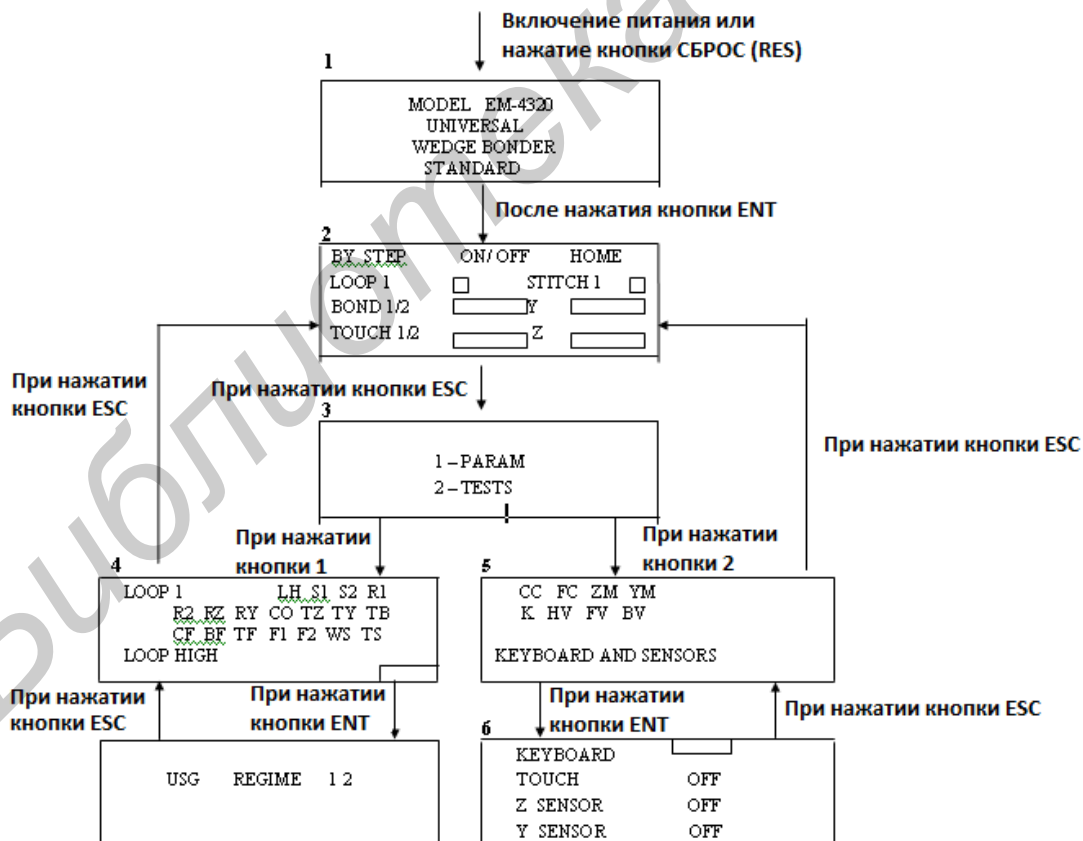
Включение питания или нажатие кнопки СБРОС (RES)

1

MODEL EM-4320
UNIVERSAL
WEDGE BONDER
STANDARD

После нажатия кнопки ENT

2

BY STEP ON/OFF HOME
LOOP 1 STITCH 1
BOND 1/2 Y
TOUCH 1/2 Z

При нажатии кнопки ESC

При нажатии кнопки ESC

При нажатии кнопки ESC

3

1 – PARAM
2 – TESTS

При нажатии кнопки 1

При нажатии кнопки 2

4

LOOP 1 LH S1 S2 R1
R2 RZ RY CO TZ TY TB
CF BF TF F1 F2 WS TS
LOOP HIGH

5

CC FC ZM YM
K HV FV BV

KEYBOARD AND SENSORS

При нажатии кнопки ESC

При нажатии кнопки ENT

При нажатии кнопки ENT

При нажатии кнопки ESC

6

USG REGIME 1 2

KEYBOARD
TOUCH OFF
Z SENSOR OFF
Y SENSOR OFF